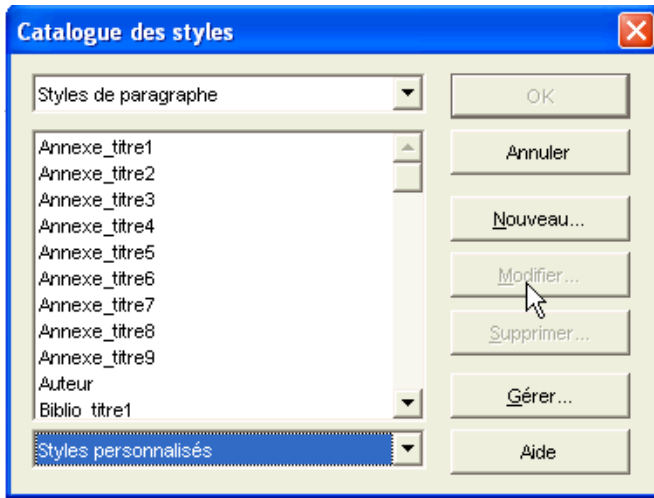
Catalogue des styles

Styles de paragraphe

Annexe_titre1
Annexe_titre2
Annexe_titre3
Annexe_titre4
Annexe_titre5
Annexe_titre6
Annexe_titre7
Annexe_titre8
Annexe_titre9
Auteur
Biblio_titre1

Styles personnalisés

OK

Annuler

Nouveau...

Modifier...

Supprimer...

Gérer...

Aide